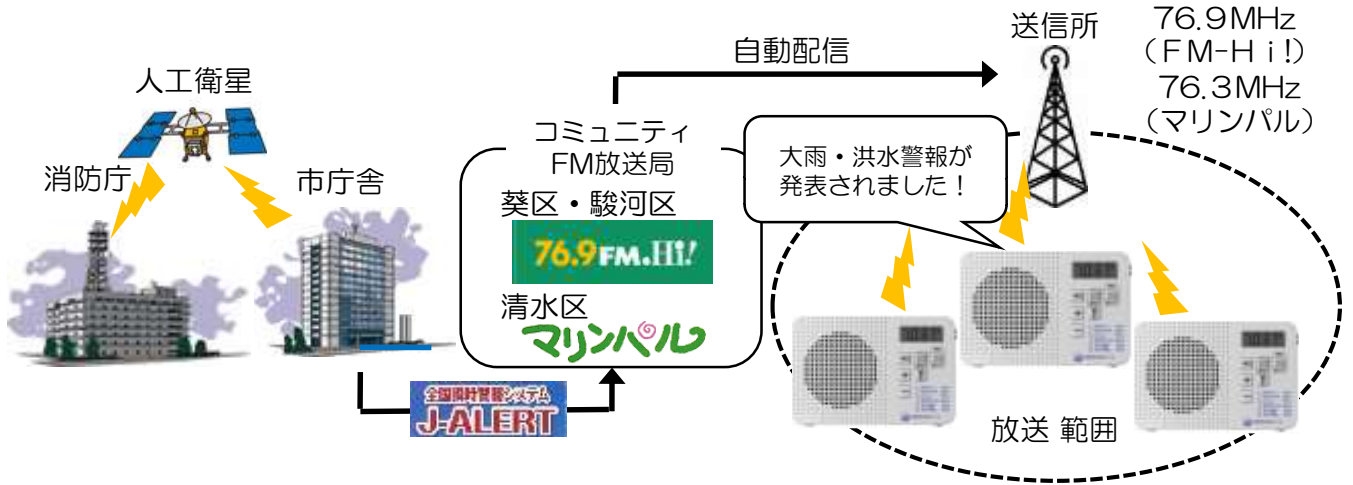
人工衛星

消防庁

市庁舎

自動配信

送信所

76.9MHz
（FM-Hi!）
76.3MHz
（マリンパル）

コミュニティ
FM放送局

葵区・駿河区

76.9FM.Hi!

清水区

マリンパル

大雨・洪水警報が
発表されました！

全国瞬時警報システム
J-ALERT

放送 範囲